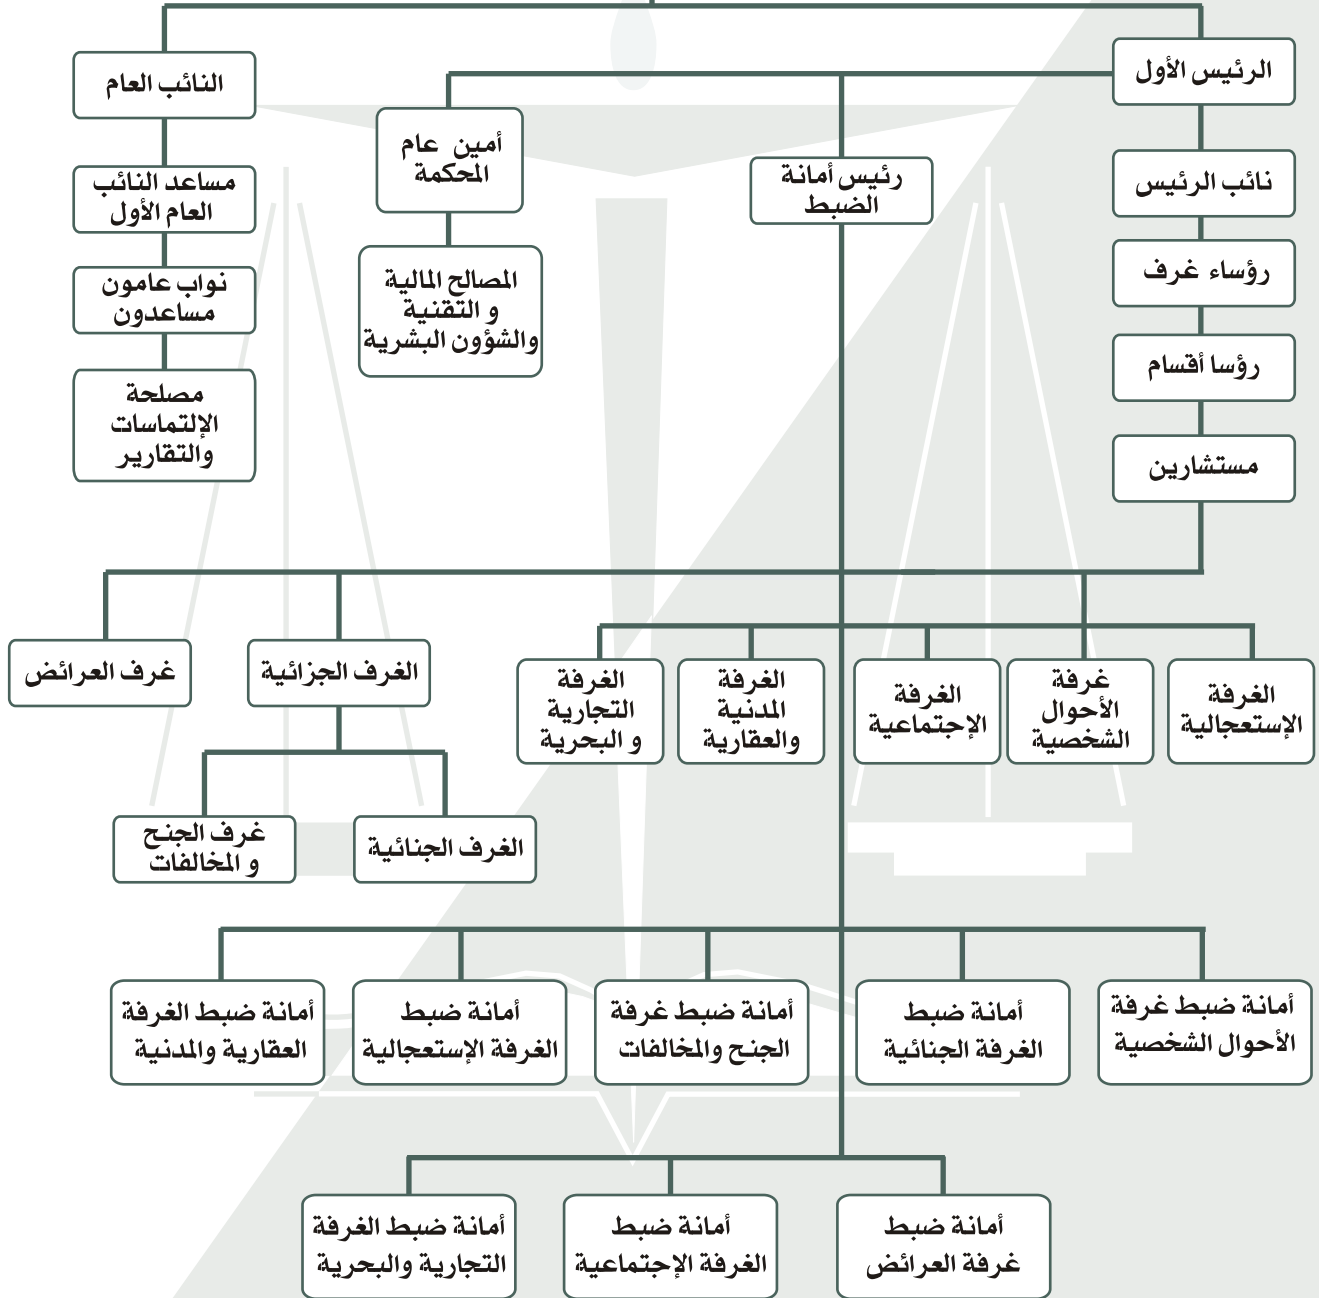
الرئيس الأول

نائب الرئيس

رؤساء غرف

رؤسا أقسام

مستشارين

رئيس أمانة الضبط

أمين عام المحكمة

المصالح المالية و التقنية والشؤون البشرية

النائب العام

مساعد النائب العام الأول

نواب عامون مساعدون

مصلحة الإلتماسات والتقارير

غرف العرائض

الغرف الجزائية

غرف الجنح و المخالفات

الغرف الجنائية

الغرفة التجارية و البحرية

الغرفة المدنية والعقارية

الغرفة الإجتماعية

غرفة الأحوال الشخصية

الغرفة الإستعجالية

أمانة ضبط الغرفة العقارية والمدنية

أمانة ضبط الغرفة الإستعجالية

أمانة ضبط غرفة الجنح والمخالفات

أمانة ضبط الغرفة الجنائية

أمانة ضبط غرفة الأحوال الشخصية

أمانة ضبط الغرفة التجارية والبحرية

أمانة ضبط الغرفة الإجتماعية

أمانة ضبط غرفة العرائض